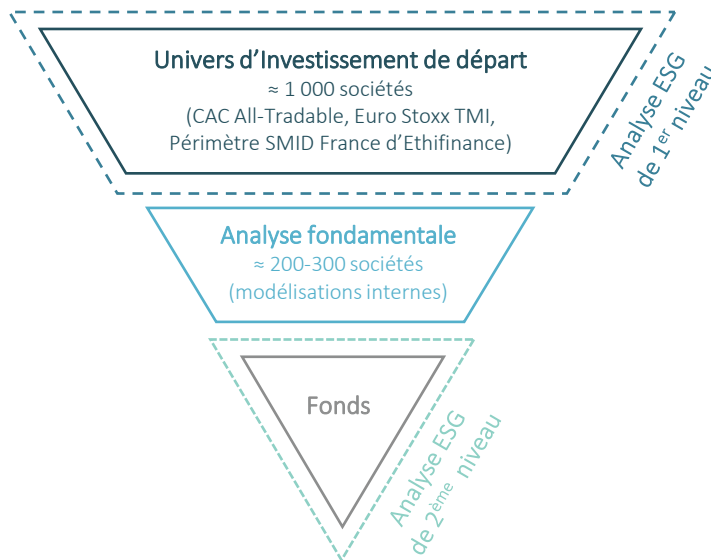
Univers d'Investissement de départ
≈ 1 000 sociétés
(CAC All-Tradable, Euro Stoxx TMI, Périmètre SMID France d'Ethifinance)

Analyse ESG de $1^{er}$ niveau

Analyse fondamentale
≈ 200-300 sociétés
(modélisations internes)

Fonds

Analyse ESG de $2^{ème}$ niveau